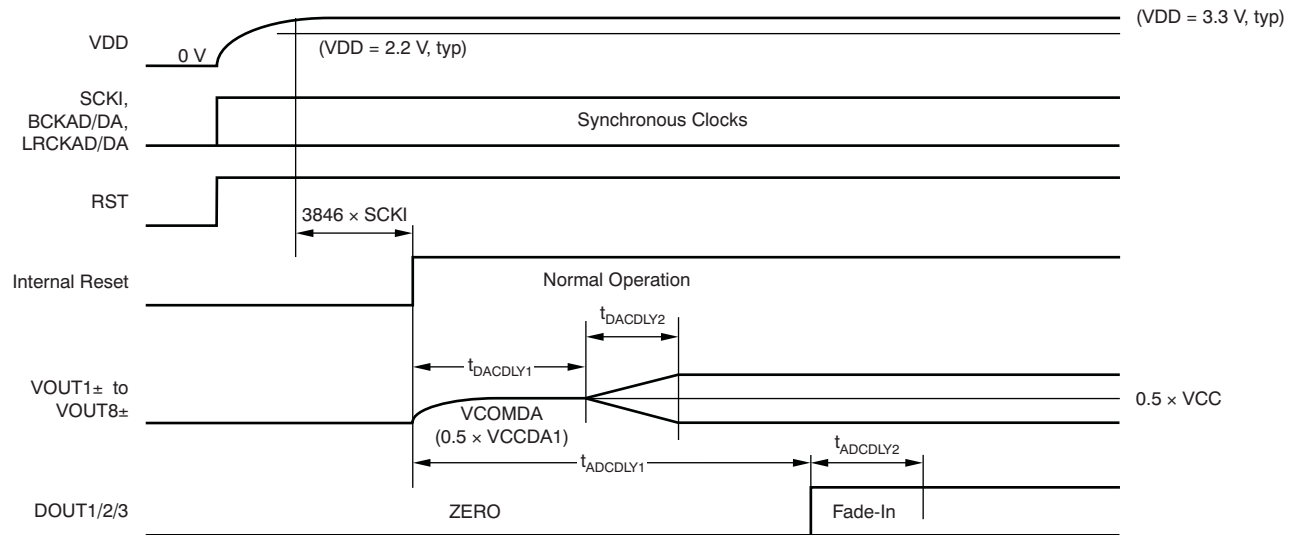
VDD

0 V

(VDD = 3.3 V, typ)

(VDD = 2.2 V, typ)

SCKI, BCKAD/DA, LRCKAD/DA

Synchronous Clocks

RST

$3846 \times$ SCKI

Internal Reset

Normal Operation

$t_{DACDLY2}$

$t_{DACDLY1}$

VOUT1± to VOUT8±

VCOMDA

($0.5 \times$ VCCDA1)

$0.5 \times$ VCC

$t_{ADCDLY1}$

$t_{ADCDLY2}$

DOUT1/2/3

ZERO

Fade-In